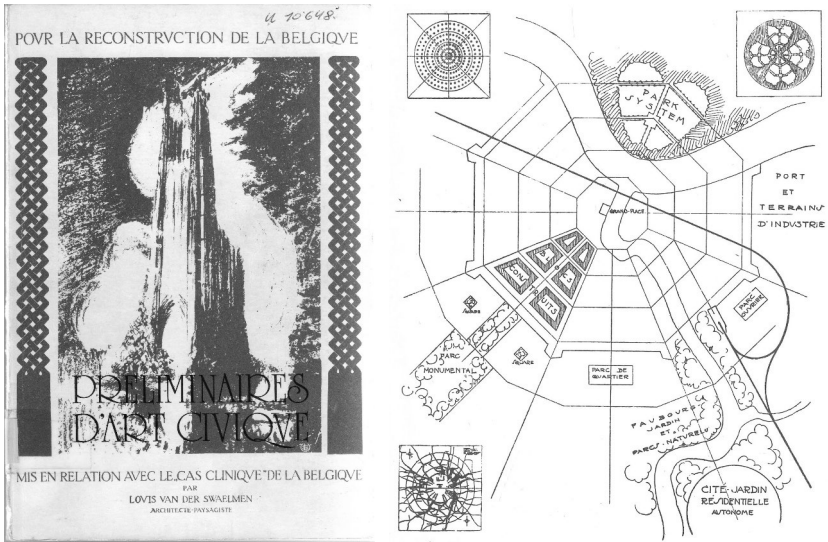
U 10'648

POVR LA RECONSTRVCTION DE LA BELGIQVE

PRELIMINAIRES D'ART CIVIQVE

MIS EN RELATION AVEC LE „CAS CLINIQVE" DE LA BELGIQVE
PAR
LOVIS VAN DER SWAELMEN
ARCHITECTE-PAYSAGISTE

PARK SYSTEM

PORT ET TERRAINS D'INDUSTRIE

GRAND PLACE

CONS TRUITS

PARC OUVRIER

PARC MONUMENTAL

PARC DE QUARTIER

FAUBOURG JARDIN ET PARCS NATURELS

CITÉ-JARDIN RÉSIDENTIELLE AUTONOME